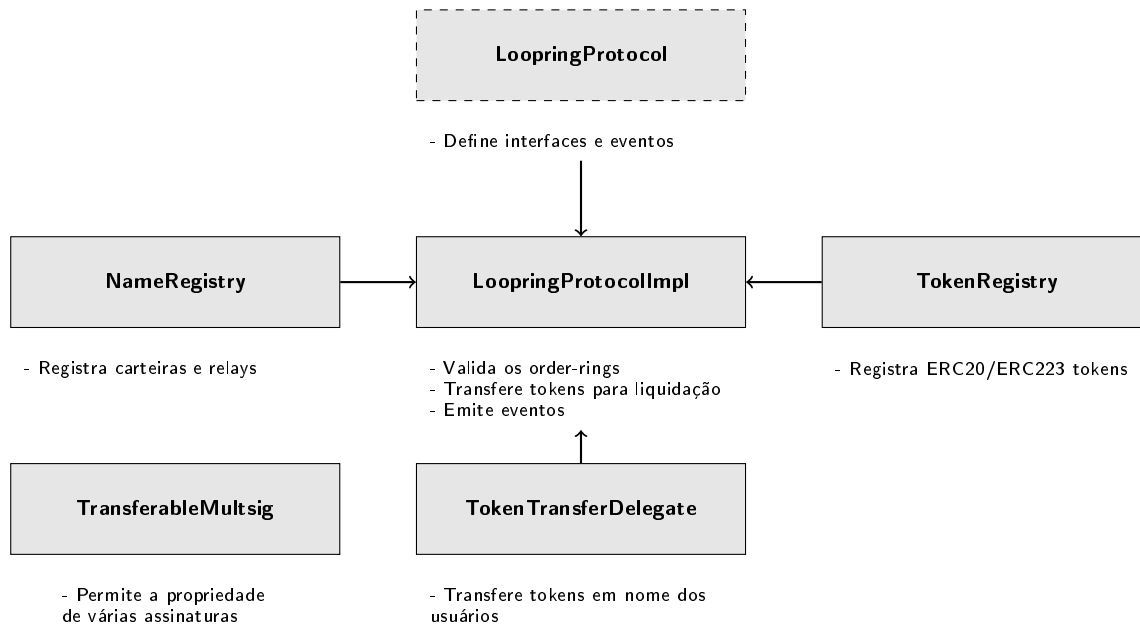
LoopringProtocol

- Define interfaces e eventos

NameRegistry

LoopringProtocolImpl

TokenRegistry

- Registra carteiras e relays

- Valida os order-rings
- Transfere tokens para liquidação
- Emite eventos

- Registra ERC20/ERC223 tokens

TransferableMultsig

TokenTransferDelegate

- Permite a propriedade de várias assinaturas

- Transfere tokens em nome dos usuários